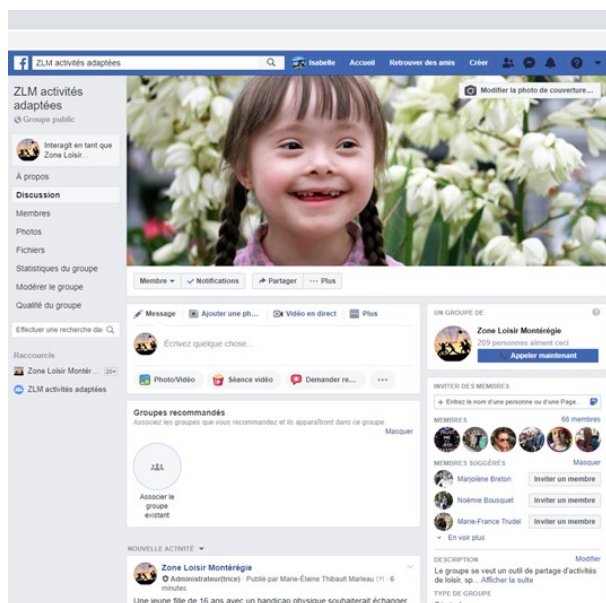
ZLM activités adaptées
Isabelle Accueil Retrouver des amis Créer

ZLM activités adaptées
Groupe public

Interagit en tant que Zone Loisir...

À propos
Discussion
Membres
Photos
Fichiers
Statistiques du groupe
Modérer le groupe
Qualité du groupe

Effectuer une recherche da

Raccourcis
Zone Loisir Montér... 20+
ZLM activités adaptées

Modifier la photo de couverture...

Membre Notifications Partager ··· Plus

Message Ajouter une ph... Vidéo en direct Plus
Écrivez quelque chose...
Photo/Vidéo Séance vidéo Demander re... ···

Groupes recommandés
Associez les groupes que vous recommandez et ils apparaîtront dans ce groupe.
Masquer
Associer le groupe existant

NOUVELLE ACTIVITÉ

Zone Loisir Montérégie
Administrateur(trice) · Publié par Marie-Élaine Thibault Marleau [?] · 6 minutes
Une jeune fille de 16 ans avec un handicap physique souhaiterait échanger

UN GROUPE DE
Zone Loisir Montérégie
209 personnes aiment ceci
Appeler maintenant

INVITER DES MEMBRES
+ Entrez le nom d'une personne ou d'une Page...
MEMBRES 66 membres
MEMBRES SUGGÉRÉS Masquer
Marjolène Breton Inviter un membre
Noémie Bousquet Inviter un membre
Marie-France Trudel Inviter un membre
En voir plus

DESCRIPTION Modifier
Le groupe se veut un outil de partage d'activités de loisir, sp... Afficher la suite
TYPE DE GROUPE